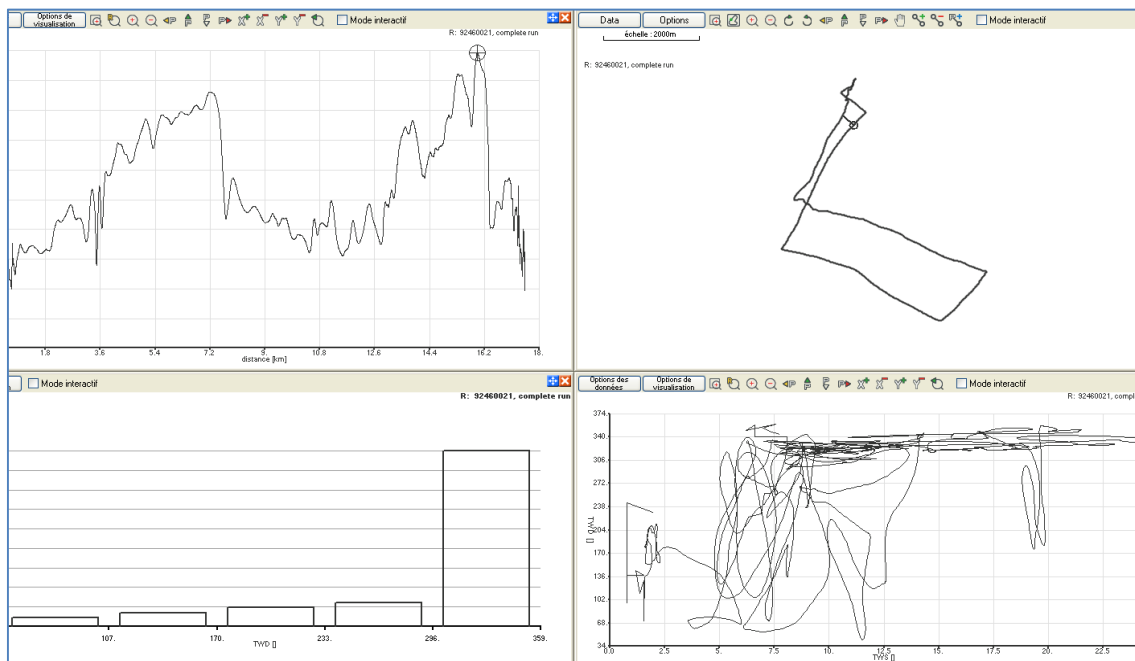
Options de visualisation

Mode interactif

R: 92460021, complete run

1.8
3.6
5.4
7.2
9.
10.8
12.6
14.4
16.2
18.
distance [km]

Data
Options
échelle : 2000m

Mode interactif

R: 92460021, complete run

Mode interactif

R: 92460021, complete run

107.
170.
233.
296.
359.
TWD []

Options des données
Options de visualisation

Mode interactif

R: 92460021, compl

374.
340.
306.
272.
238.
204.
170.
136.
102.
68.
34.
[] TWAL
0.0
2.5
5.
7.5
10.
12.5
15.
17.5
20.
22.5
TWS []